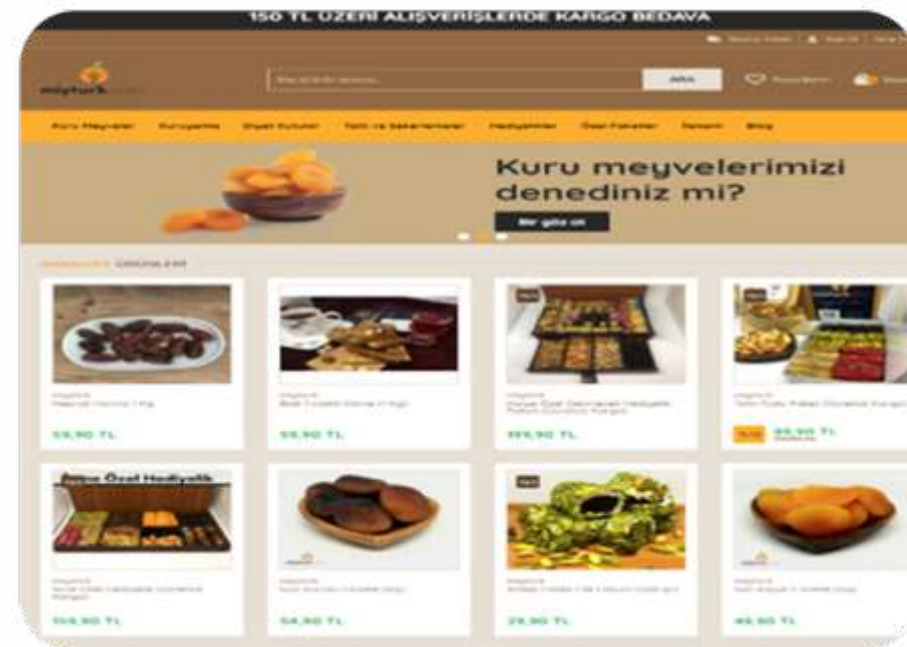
150 TL ÜZERİ ALIŞVERİŞLERDE KARGO BEDAVA

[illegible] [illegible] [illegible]

miyturk

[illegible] ARA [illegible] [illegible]

Kuru Meyveler Kuruyemiş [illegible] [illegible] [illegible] Hediyelikler Özel Paketler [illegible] Blog

Kuru meyvelerimizi denediniz mi?

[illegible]

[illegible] ÜRÜNLER

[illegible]
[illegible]
59,90 TL

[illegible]
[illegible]
59,90 TL

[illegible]
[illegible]
199,90 TL

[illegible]
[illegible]
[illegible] 89,90 TL

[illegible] Özel Hediyelik

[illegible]
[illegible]
149,90 TL

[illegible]
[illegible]
54,90 TL

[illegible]
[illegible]
29,90 TL

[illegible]
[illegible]
49,90 TL